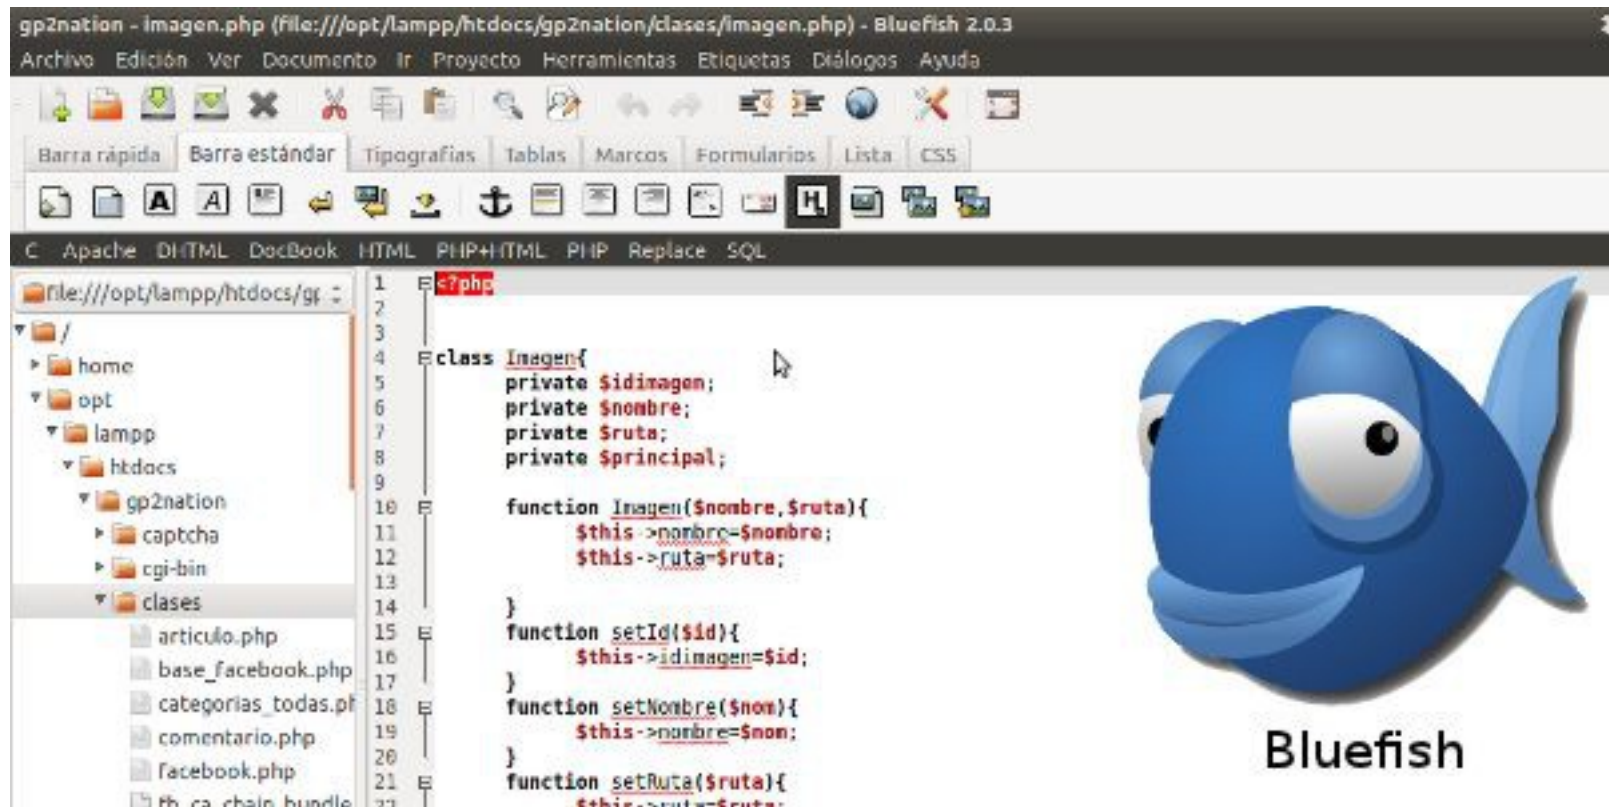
gp2nation - imagen.php (file:///opt/lampp/htdocs/gp2nation/clases/imagen.php) - Bluefish 2.0.3

Archivo Edición Ver Documento Ir Proyecto Herramientas Etiquetas Diálogos Ayuda

Barra rápida Barra estándar Tipografías Tablas Marcos Formularios Lista CSS

C Apache DHTML DocBook HTML PHP+HTML PHP Replace SQL

file:///opt/lampp/htdocs/gp

/
home
opt
lampp
htdocs
gp2nation
captcha
cgi-bin
clases
articulo.php
base_facebook.php
categorias_todas.p
comentario.php
facebook.php
fb_ca_chain_bundle

1 <?php
2
3
4 class Imagen{
5 private $idimagen;
6 private $nombre;
7 private $ruta;
8 private $principal;
9
10 function Imagen($nombre,$ruta){
11 $this->nombre=$nombre;
12 $this->ruta=$ruta;
13
14 }
15 function setId($id){
16 $this->idimagen=$id;
17 }
18 function setNombre($nom){
19 $this->nombre=$nom;
20 }
21 function setRuta($ruta){
22 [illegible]

Bluefish